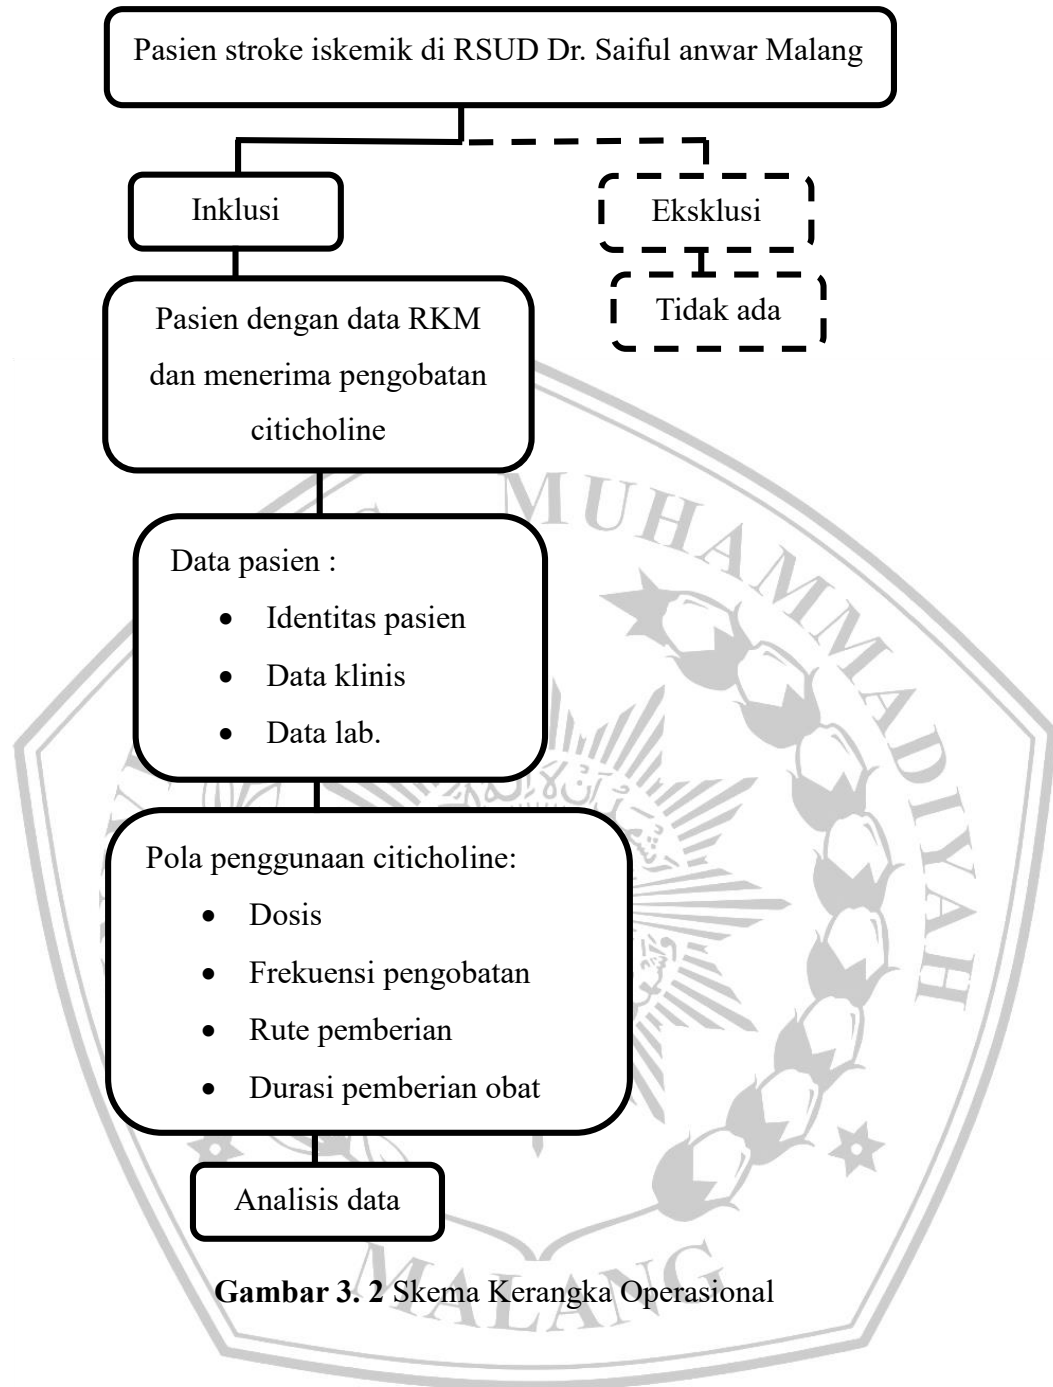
Pasien stroke iskemik di RSUD Dr. Saiful anwar Malang

Inklusi

Eksklusi

Tidak ada

Pasien dengan data RKM dan menerima pengobatan citicholine

Data pasien :

- Identitas pasien
- Data klinis
- Data lab.

Pola penggunaan citicholine:

- Dosis
- Frekuensi pengobatan
- Rute pemberian
- Durasi pemberian obat

Analisis data

MUHAMMADIYAH MALANG

**Gambar 3. 2** Skema Kerangka Operasional